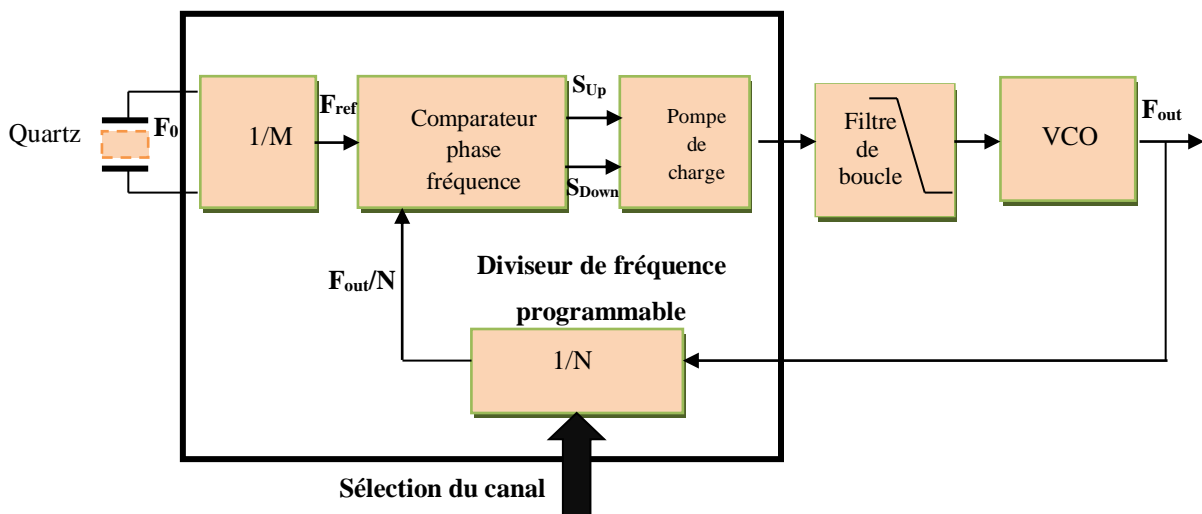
Quartz

$F_0$

1/M

$F_{ref}$

Comparateur phase fréquence

$S_{Up}$

$S_{Down}$

Pompe de charge

Filtre de boucle

VCO

$F_{out}$

$F_{out}/N$

Diviseur de fréquence programmable

1/N

Sélection du canal